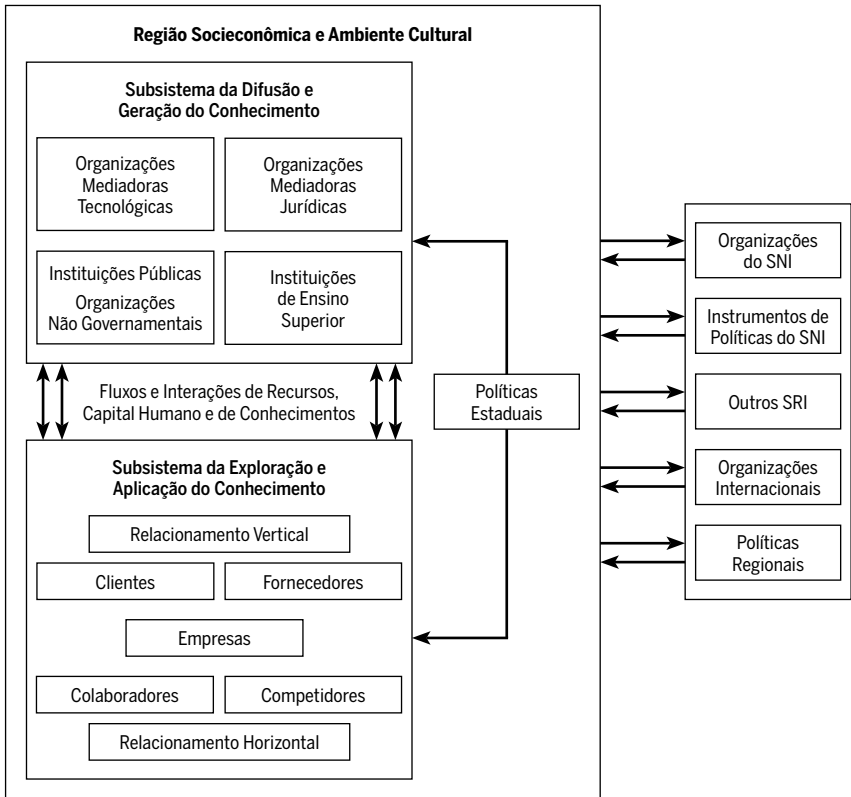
Região Socieconômica e Ambiente Cultural

Subsistema da Difusão e Geração do Conhecimento

Organizações Mediadoras Tecnológicas

Organizações Mediadoras Jurídicas

Instituições Públicas

Organizações Não Governamentais

Instituições de Ensino Superior

Fluxos e Interações de Recursos, Capital Humano e de Conhecimentos

Políticas Estaduais

Subsistema da Exploração e Aplicação do Conhecimento

Relacionamento Vertical

Clientes

Fornecedores

Empresas

Colaboradores

Competidores

Relacionamento Horizontal

Organizações do SNI

Instrumentos de Políticas do SNI

Outros SRI

Organizações Internacionais

Políticas Regionais